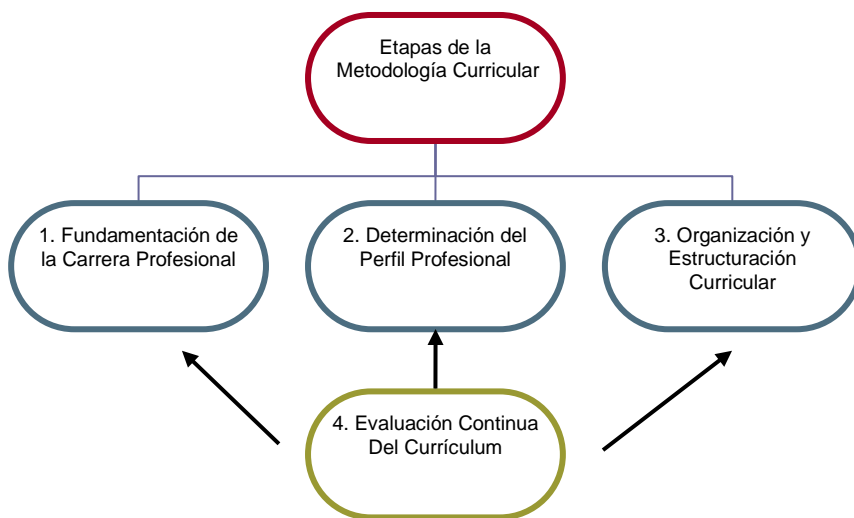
Etapas de la Metodología Curricular

1. Fundamentación de la Carrera Profesional

2. Determinación del Perfil Profesional

3. Organización y Estructuración Curricular

4. Evaluación Continua Del Currículum